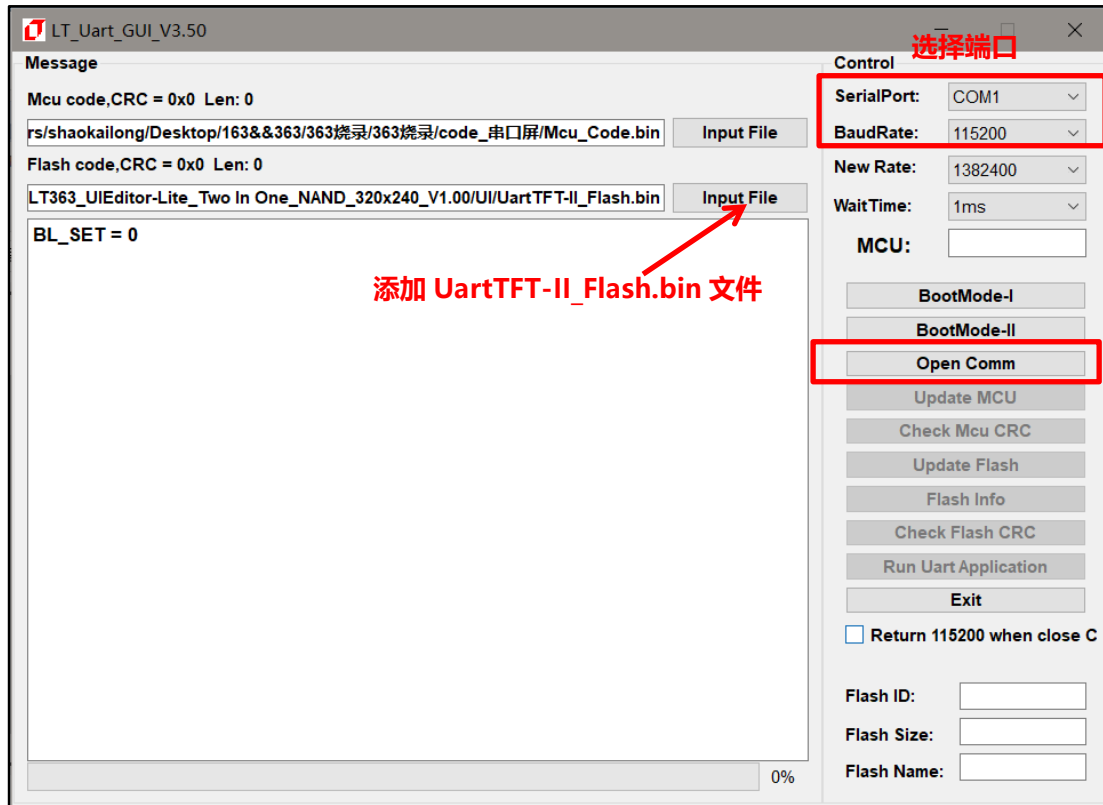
LT_Uart_GUI_V3.50

Message

Mcu code,CRC = 0x0 Len: 0

rs/shaokailong/Desktop/163&&363/363烧录/363烧录/code_串口屏/Mcu_Code.bin

Input File

Flash code,CRC = 0x0 Len: 0

LT363_UIEditor-Lite_Two In One_NAND_320x240_V1.00/UI/UartTFT-II_Flash.bin

Input File

BL_SET = 0

添加 UartTFT-II_Flash.bin 文件

0%

Control

选择端口

SerialPort: COM1

BaudRate: 115200

New Rate: 1382400

WaitTime: 1ms

MCU:

BootMode-I

BootMode-II

Open Comm

Update MCU

Check Mcu CRC

Update Flash

Flash Info

Check Flash CRC

Run Uart Application

Exit

Return 115200 when close C

Flash ID:

Flash Size:

Flash Name: